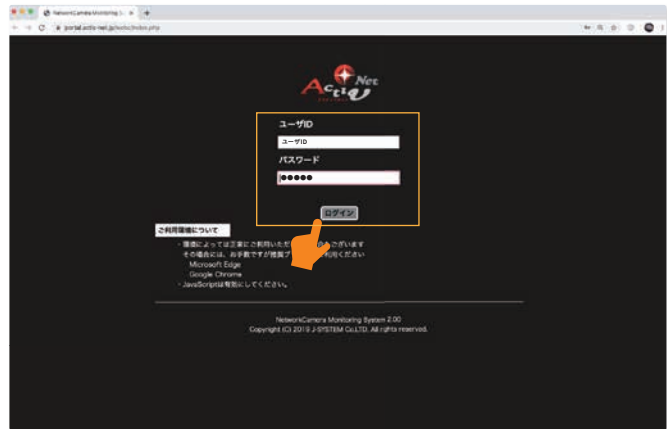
NetworkCamera Monitoring S ×

portal.activ-net.jp/hotch/index.php

Activ Net

ユーザID

ユーザID

パスワード

●●●●●

ログイン

ご利用環境について

・環境によっては正常にご利用いただ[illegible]ございます
その場合には、お手数ですが推奨ブ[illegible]利用ください
Microsoft Edge
Google Chrome
・JavaScriptは有効にしてください。

NetworkCamera Monitoring System 2.00
Copyright (C) 2019 J-SYSTEM Co.LTD. All rights reserved.